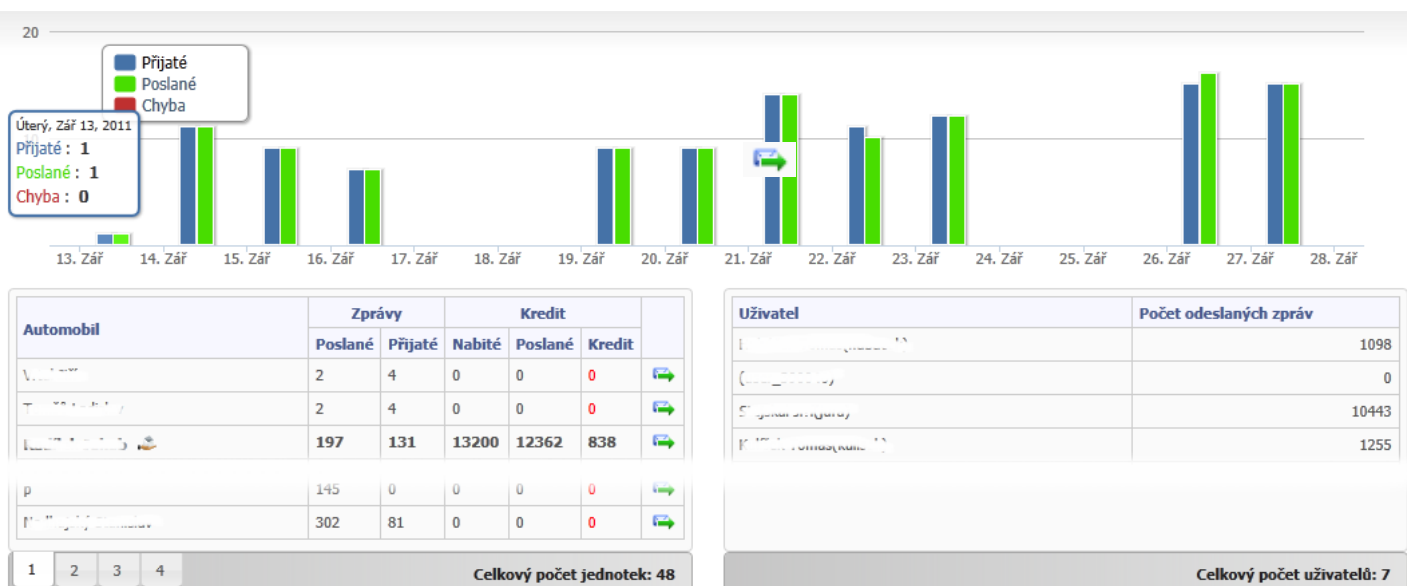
20

Přijaté
Poslané
Chyba

Úterý, Zář 13, 2011
Přijaté : 1
Poslané : 1
Chyba : 0

13. Zář 14. Zář 15. Zář 16. Zář 17. Zář 18. Zář 19. Zář 20. Zář 21. Zář 22. Zář 23. Zář 24. Zář 25. Zář 26. Zář 27. Zář 28. Zář

| Automobil | Zprávy | | Kredit | | | |
|---|---|---|---|---|---|---|
| | Poslané | Přijaté | Nabité | Poslané | Kredit | |
| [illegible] | 2 | 4 | 0 | 0 | 0 | |
| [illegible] | 2 | 4 | 0 | 0 | 0 | |
| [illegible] | 197 | 131 | 13200 | 12362 | 838 | |
| p | 145 | 0 | 0 | 0 | 0 | |
| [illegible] | 302 | 81 | 0 | 0 | 0 | |

1 2 3 4
Celkový počet jednotek: 48

| Uživatel | Počet odeslaných zpráv |
|---|---|
| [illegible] | 1098 |
| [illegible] | 0 |
| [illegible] | 10443 |
| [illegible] | 1255 |

Celkový počet uživatelů: 7